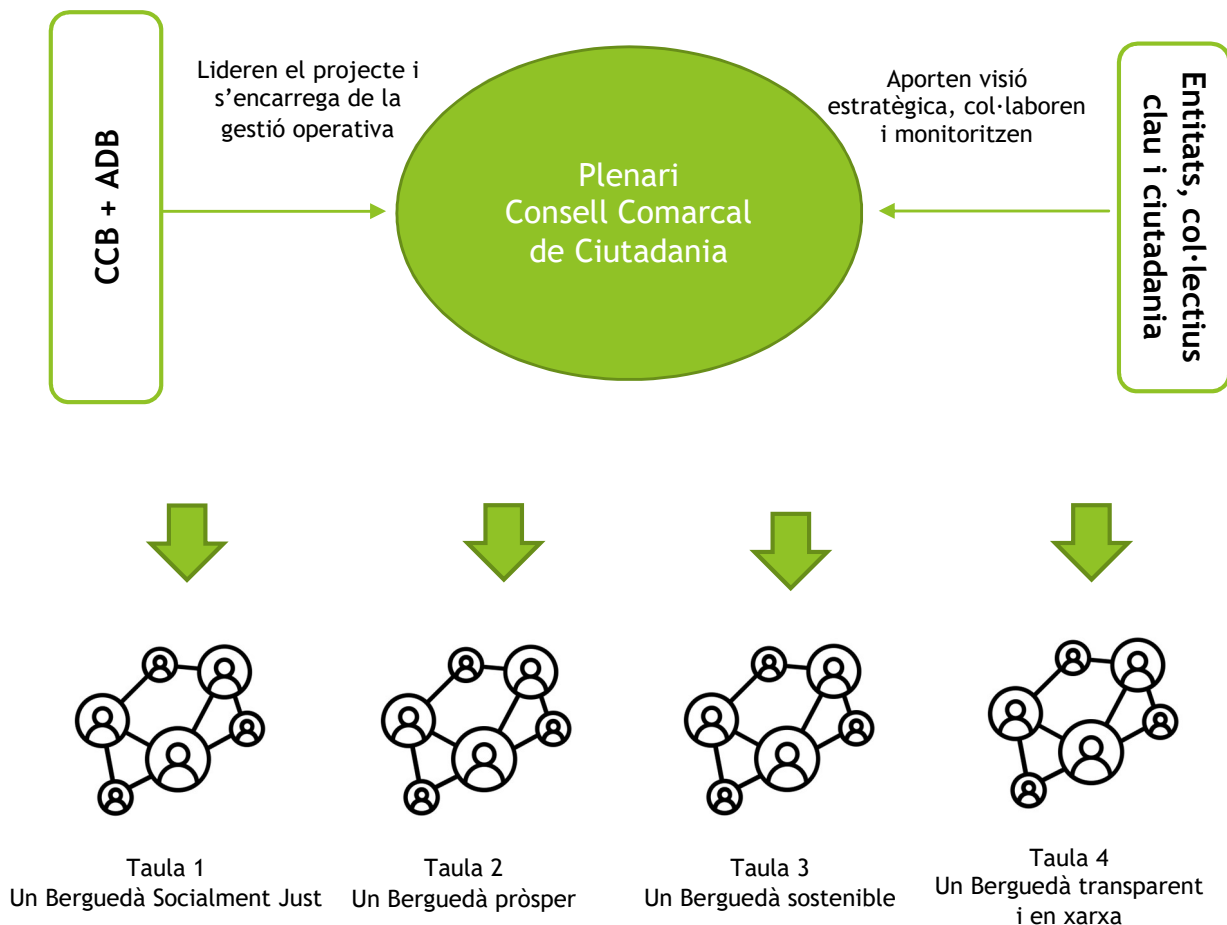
CCB + ADB

Lideren el projecte i s'encarrega de la gestió operativa

Plenari Consell Comarcal de Ciutadania

Aporten visió estratègica, col·laboren i monitoritzen

Entitats, col·lectius clau i ciutadania

Taula 1
Un Berguedà Socialment Just

Taula 2
Un Berguedà pròsper

Taula 3
Un Berguedà sostenible

Taula 4
Un Berguedà transparent i en xarxa